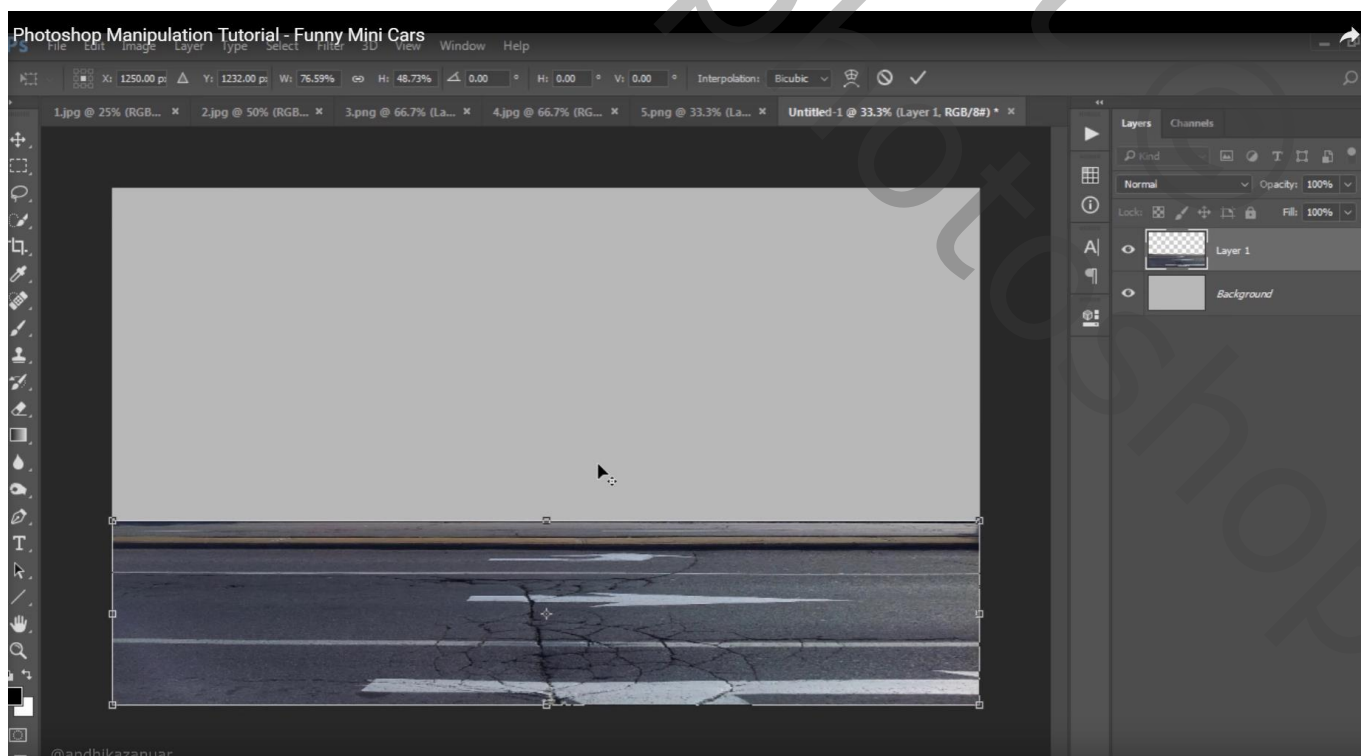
Photoshop Manipulation Tutorial - Funny Mini Cars

Ps File Edit Image Layer Type Select Filter 3D View Window Help

X: 1250.00 px Y: 1232.00 px W: 76.59% H: 48.73% 0.00 ° H: 0.00 ° V: 0.00 ° Interpolation: Bicubic

1.jpg @ 25% (RGB... × 2.jpg @ 50% (RGB... × 3.png @ 66.7% (La... × 4.jpg @ 66.7% (RG... × 5.png @ 33.3% (La... × Untitled-1 @ 33.3% (Layer 1, RGB/8#) * ×

Layers Channels

Kind

Normal Opacity: 100%

Lock: Fill: 100%

Layer 1

Background

@andhikazanuar